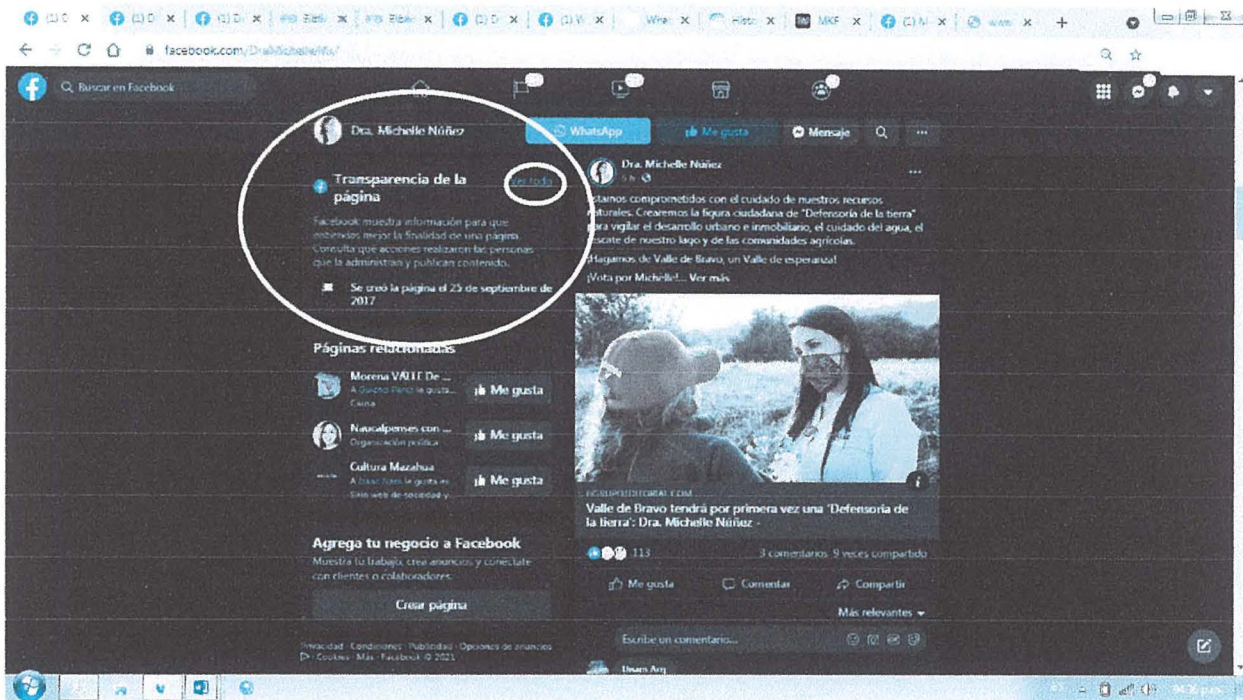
(1) D × (1) D × (1) D × Elec × Elec × (1) D × (1) W × Wha × Histo × MKF × (1) M × www ×

facebook.com/DraMichelleNu/

Buscar en Facebook

Dra. Michelle Núñez

WhatsApp

Me gusta

Mensaje

Transparencia de la página

Ver todo

Facebook muestra información para que entiendas mejor la finalidad de una página. Consulta qué acciones realizaron las personas que la administran y publican contenido.

Se creó la página el 25 de septiembre de 2017

Páginas relacionadas

Morena VALLE De ...
A Duvano Perez le gusta...
Causa

Me gusta

Naucalpenses con ...
Organización política

Me gusta

Cultura Mazahua
A Isaac Soto le gusta es
Sitio web de sociedad y...

Me gusta

Agrega tu negocio a Facebook

Muestra tu trabajo, crea anuncios y conéctate con clientes o colaboradores.

Crear página

Privacidad · Condiciones · Publicidad · Opciones de anuncios · Cookies · Más · Facebook © 2021

Dra. Michelle Núñez
5 h

stamos comprometidos con el cuidado de nuestros recursos aturales. Crearemos la figura ciudadana de "Defensoría de la tierra" ara vigilar el desarrollo urbano e inmobiliario, el cuidado del agua, el escate de nuestro lago y de las comunidades agrícolas.

¡Hagamos de Valle de Bravo, un Valle de esperanza!

¡Vota por Michelle!... Ver más

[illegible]EDITORIAL.COM

Valle de Bravo tendrá por primera vez una "Defensoría de la tierra": Dra. Michelle Núñez -

113

3 comentarios 9 veces compartido

Me gusta

Comentar

Compartir

Más relevantes

Escribe un comentario...

Usaro Arq